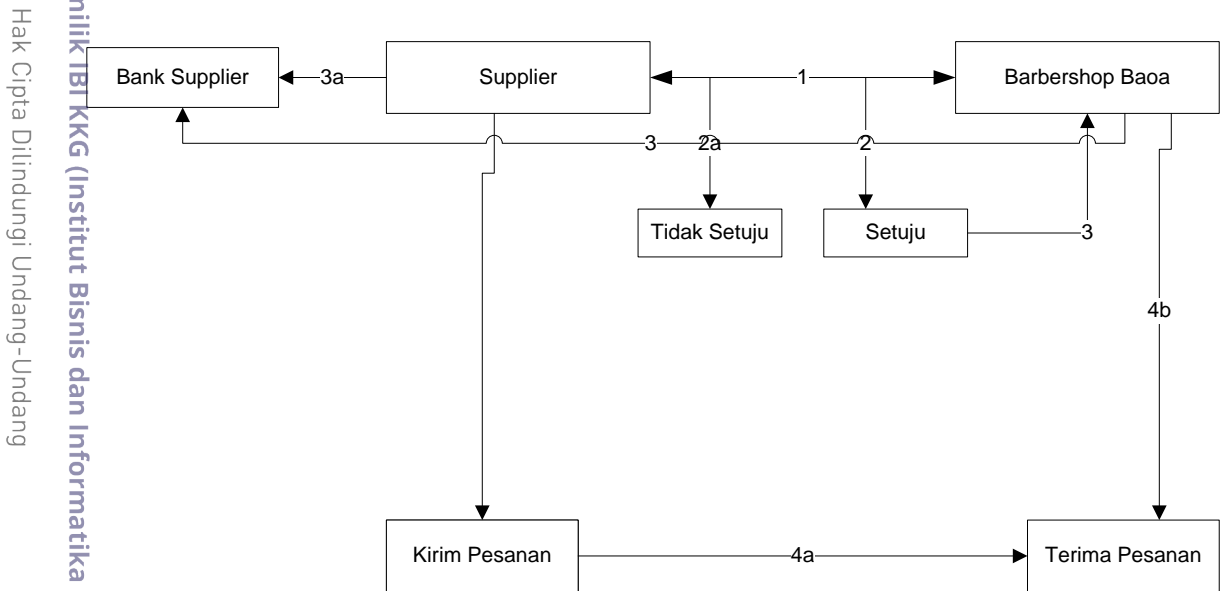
Hak Cipta Dilindungi Undang-Undang

milik IBI KKG (Institut Bisnis dan Informatika

Bank Supplier

3a

Supplier

1

Barbershop Baoa

3

2a

2

Tidak Setuju

Setuju

3

4b

Kirim Pesanan

4a

Terima Pesanan